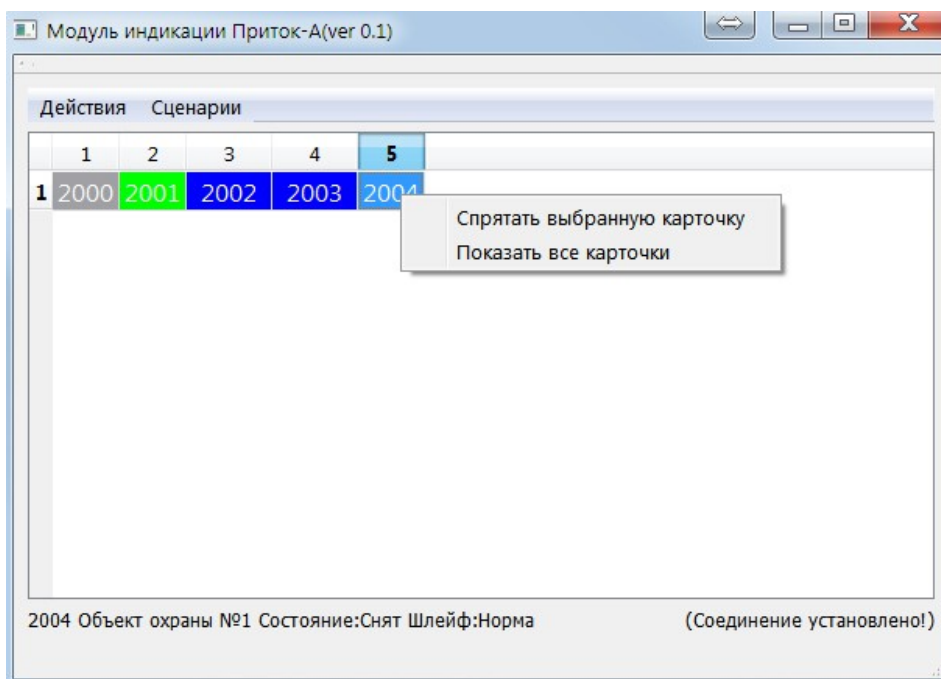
Модуль индикации Приток-А(ver 0.1)

Действия Сценарии

| | 1 | 2 | 3 | 4 | 5 |
|---|---|---|---|---|---|
| 1 | 2000 | 2001 | 2002 | 2003 | 2004 |

Спрятать выбранную карточку
Показать все карточки

2004 Объект охраны №1 Состояние:Снят Шлейф:Норма (Соединение установлено!)